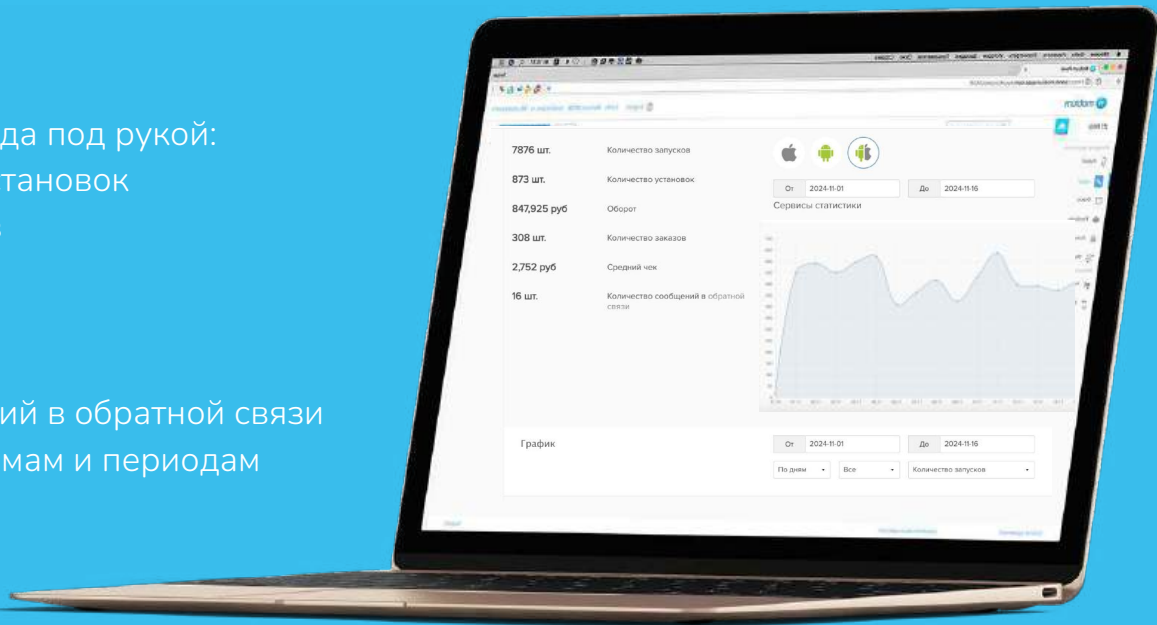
да под рукой:
тановок

ий в обратной связи
мам и периодам

mobium

| | |
|---|---|
| 7876 шт. | Количество запусков |
| 873 шт. | Количество установок |
| 847,925 руб | Оборот |
| 308 шт. | Количество заказов |
| 2,752 руб | Средний чек |
| 16 шт. | Количество сообщений в обратной связи |

От 2024-11-01 До 2024-11-16
Сервисы статистики

График
От 2024-11-01 До 2024-11-16
По дням Все Количество запусков